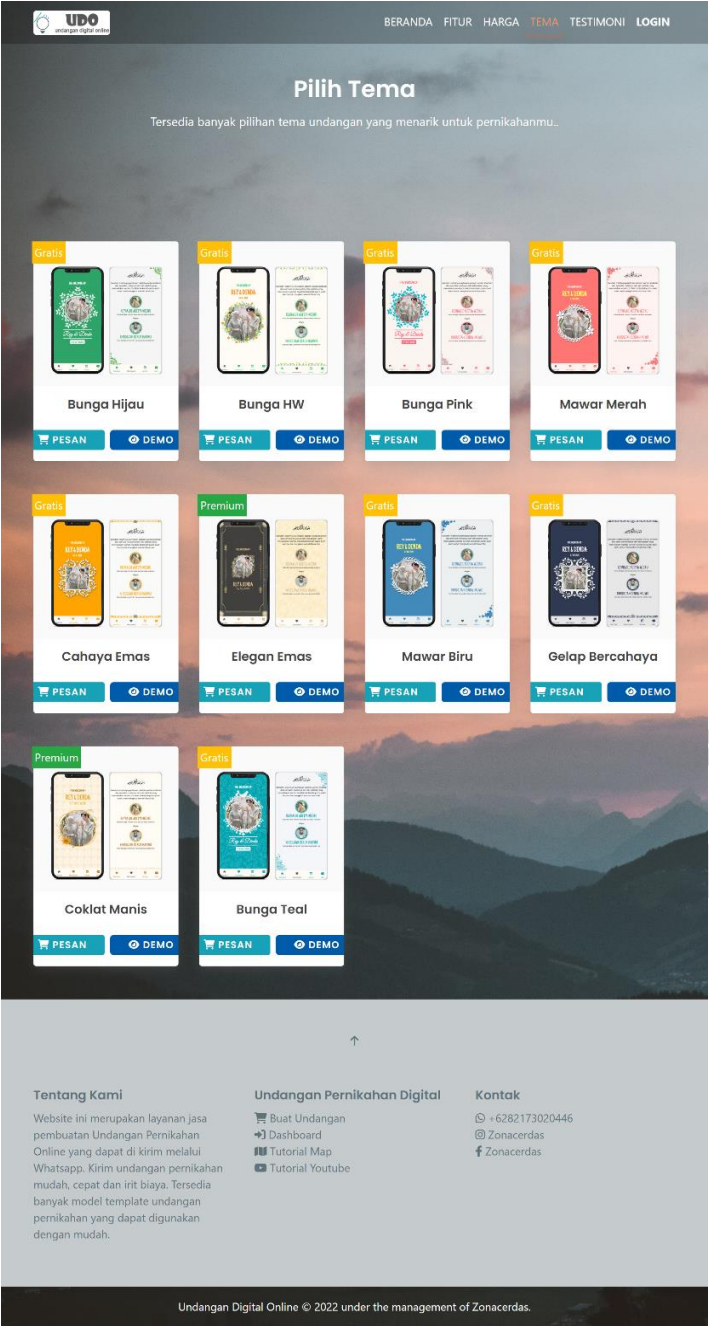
UDO
undangan digital online

BERANDA FITUR HARGA TEMA TESTIMONI LOGIN

Pilih Tema

Tersedia banyak pilihan tema undangan yang menarik untuk pernikahanmu..

Gratis
Bunga Hijau
PESAN DEMO

Gratis
Bunga HW
PESAN DEMO

Gratis
Bunga Pink
PESAN DEMO

Gratis
Mawar Merah
PESAN DEMO

Gratis
Cahaya Emas
PESAN DEMO

Premium
Elegan Emas
PESAN DEMO

Gratis
Mawar Biru
PESAN DEMO

Gratis
Gelap Bercahaya
PESAN DEMO

Premium
Coklat Manis
PESAN DEMO

Gratis
Bunga Teal
PESAN DEMO

↑

Tentang Kami

Website ini merupakan layanan jasa pembuatan Undangan Pernikahan Online yang dapat di kirim melalui Whatsapp. Kirim undangan pernikahan mudah, cepat dan irit biaya. Tersedia banyak model template undangan pernikahan yang dapat digunakan dengan mudah.

Undangan Pernikahan Digital

Buat Undangan
Dashboard
Tutorial Map
Tutorial Youtube

Kontak

+6282173020446
Zonacerdas
Zonacerdas

Undangan Digital Online © 2022 under the management of Zonacerdas.